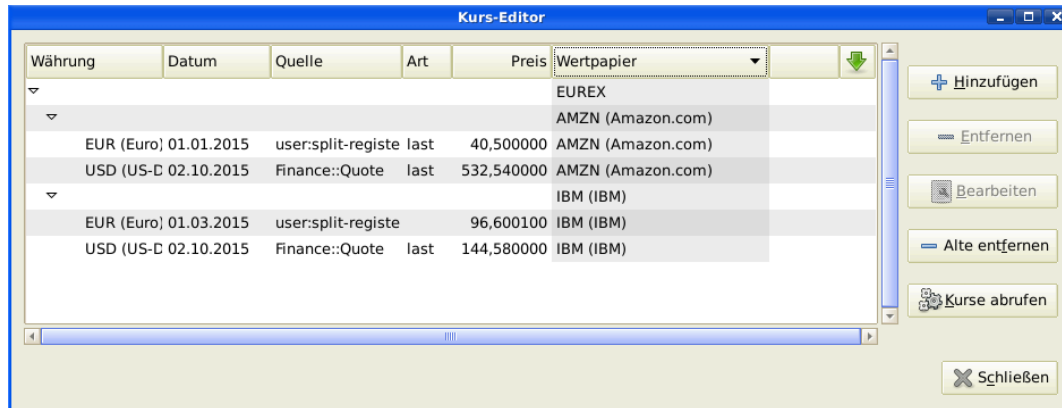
Kurs-Editor

| Währung | Datum | Quelle | Art | Preis | Wertpapier |
|---|---|---|---|---|---|
| | | | | | EUREX |
| | | | | | AMZN (Amazon.com) |
| EUR (Euro) | 01.01.2015 | user:split-registe | last | 40,500000 | AMZN (Amazon.com) |
| USD (US-D | 02.10.2015 | Finance::Quote | last | 532,540000 | AMZN (Amazon.com) |
| | | | | | IBM (IBM) |
| EUR (Euro) | 01.03.2015 | user:split-registe | | 96,600100 | IBM (IBM) |
| USD (US-D | 02.10.2015 | Finance::Quote | last | 144,580000 | IBM (IBM) |

Hinzufügen
Entfernen
Bearbeiten
Alte entfernen
Kurse abrufen
Schließen